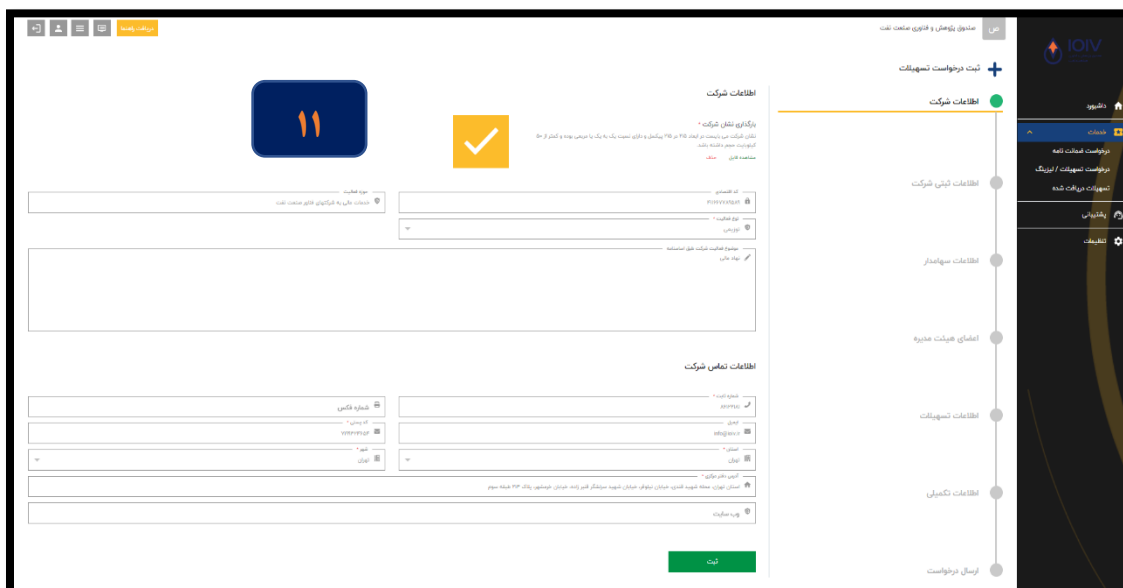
IOIV

داشبورد
خدمات
درخواست ضمانت نامه
درخواست تسهیلات / لیزینگ
تسهیلات دریافت شده
پشتیبانی
تنظیمات

ص صندوق پژوهش و فناوری صنعت نفت

دریافت راهنما

ثبت درخواست تسهیلات

اطلاعات شرکت
اطلاعات ثبتی شرکت
اطلاعات سهامدار
اعضای هیئت مدیره
اطلاعات تسهیلات
اطلاعات تکمیلی
ارسال درخواست

اطلاعات شرکت

۱۱

بارگذاری نشان شرکت *
نشان شرکت می بایست در ابعاد ۲۷۸ در ۲۷۸ پیکسل و دارای نسبت یک به یک یا مربعی بوده و کمتر از ۵۰ کیلوبایت حجم داشته باشد.
مشاهده فایل حذف

کد اقتصادی
۴۱۱۸۷۷۸۹۸۵۴
حوزه فعالیت
خدمات مالی به شرکتهای فناور صنعت نفت
نوع فعالیت *
نوآوری
موضوع فعالیت شرکت طبق اساسنامه
نهاد مالی

اطلاعات تماس شرکت

شماره ثابت *
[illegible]
شماره فکس
ایمیل
info@ioiv.ir
کد پستی *
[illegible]
استان *
تهران
شهر *
تهران
آدرس دفتر مرکزی *
استان تهران، محله شهید قندی، خیابان نیلوفر، خیابان شهید سرشگر قنبر زاده، خیابان خرمشهر، پلاک ۳۳ طبقه سوم
وب سایت

ثبت